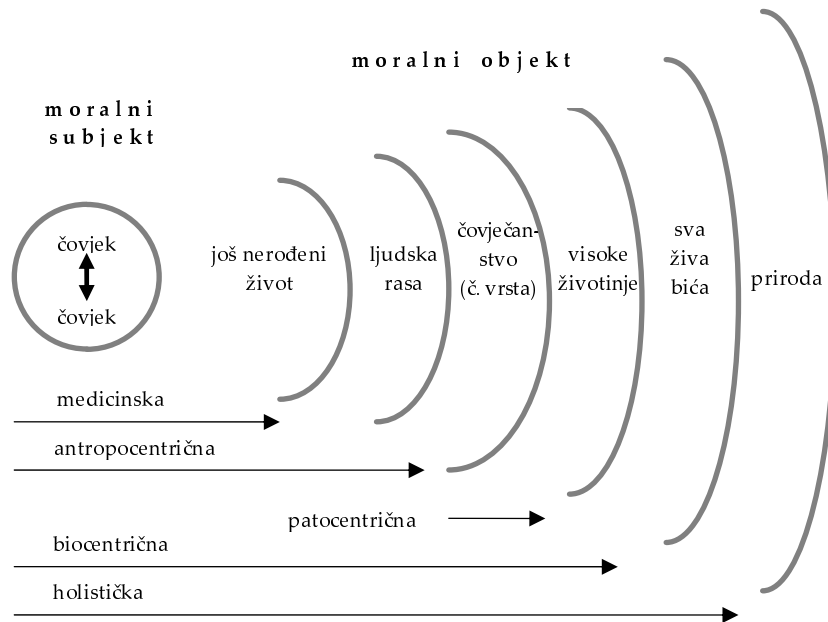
moralni objekt

moralni subjekt

čovjek

čovjek

još nerođeni život

ljudska rasa

čovječanstvo (č. vrsta)

visoke životinje

sva živa bića

priroda

medicinska

antropocentrična

patocentrična

biocentrična

holistička